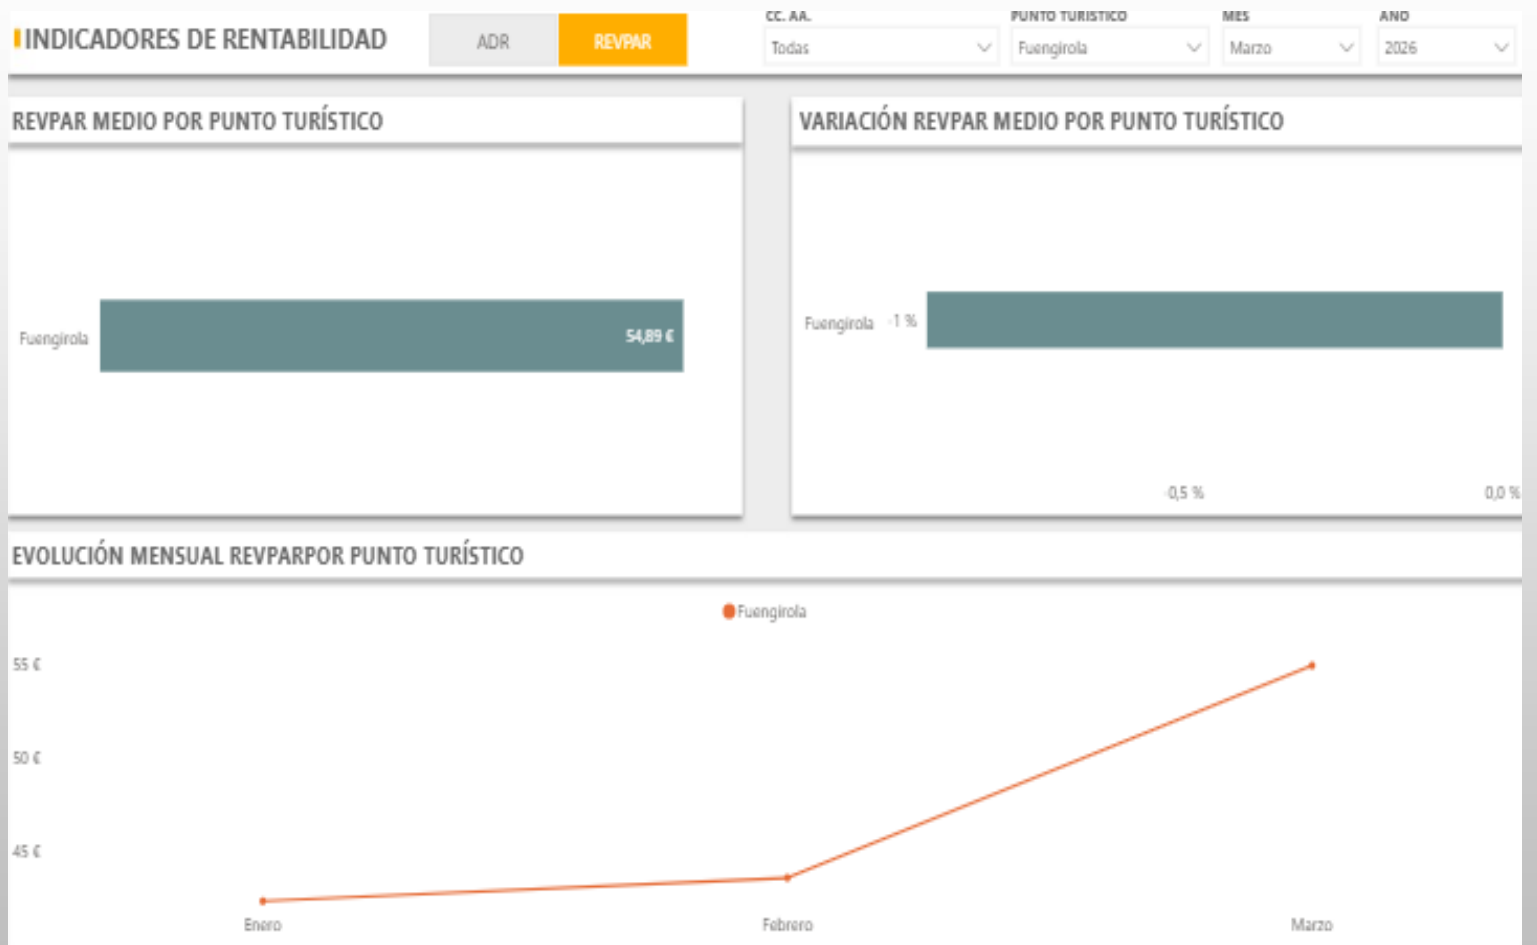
INDICADORES DE RENTABILIDAD

ADR

REVPAR

CC. AA.
Todas

PUNTO TURISTICO
Fuengirola

MES
Marzo

AÑO
2026

REVPAR MEDIO POR PUNTO TURÍSTICO

Fuengirola 54,89 €

VARIACIÓN REVPAR MEDIO POR PUNTO TURÍSTICO

Fuengirola -1 %

0,5 %
0,0 %

EVOLUCIÓN MENSUAL REVPARPOR PUNTO TURÍSTICO

Fuengirola

55 €
50 €
45 €

Enero
Febrero
Marzo